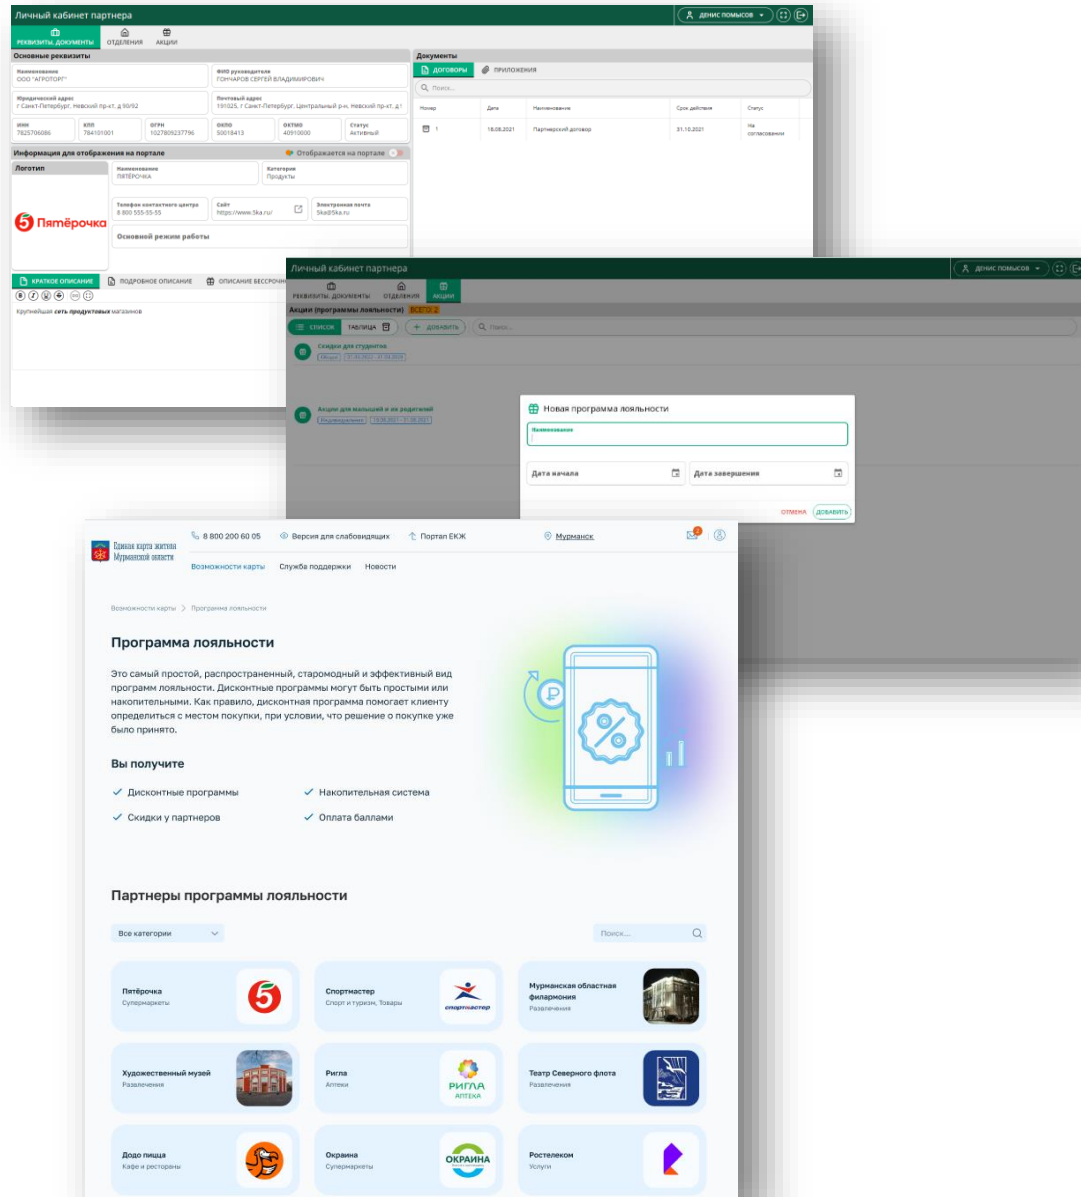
Личный кабинет партнера

ДЕНИС ПОМЫСОВ

РЕКВИЗИТЫ, ДОКУМЕНТЫ ОТДЕЛЕНИЯ АКЦИИ

Основные реквизиты

Наименование
ООО "АГРОТОРГ"

ФИО руководителя
ГОНЧАРОВ СЕРГЕЙ ВЛАДИМИРОВИЧ

Юридический адрес
г Санкт-Петербург, Невский пр-кт, д 90/92

Почтовый адрес
191025, г Санкт-Петербург, Центральный р-н, Невский пр-кт, д 9

ИНН
7825706086

КПП
784101001

ОГРН
1027809237796

ОКПО
50018413

ОКТМО
40910000

Статус
Активный

Информация для отображения на портале

Отображается на портале

Логотип

Пятёрочка

Наименование
ПЯТЁРОЧКА

Категория
Продукты

Телефон контактного центра
8 800 555-55-55

Сайт
https://www.5ka.ru/

Электронная почта
5ka@5ka.ru

Основной режим работы

КРАТКОЕ ОПИСАНИЕ ПОДРОБНОЕ ОПИСАНИЕ ОПИСАНИЕ БЕССРОЧ

Крупнейшая сеть продуктовых магазинов

Документы

ДОГОВОРЫ ПРИЛОЖЕНИЯ

Поиск...

| Номер | Дата | Наименование | Срок действия | Статус |
|---|---|---|---|---|
| 1 | 18.08.2021 | Партнерский договор | 31.10.2021 | Не согласованны |

Личный кабинет партнера

ДЕНИС ПОМЫСОВ

РЕКВИЗИТЫ, ДОКУМЕНТЫ ОТДЕЛЕНИЯ АКЦИИ

Акции (программы лояльности) ВСЕГО: 2

СПИСОК ТАБЛИЦА ДОБАВИТЬ Поиск...

Скидки для студентов
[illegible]

Акции для малышей и их родителей
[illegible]

Новая программа лояльности

Наименование

Дата начала

Дата завершения

ОТМЕНА ДОБАВИТЬ

Единая карта жителя Мурманской области

8 800 200 60 05

Версия для слабовидящих

Портал ЕКЖ

Мурманск

Возможности карты Служба поддержки Новости

Возможности карты > Программа лояльности

Программа лояльности

Это самый простой, распространенный, старомодный и эффективный вид программ лояльности. Дисконтные программы могут быть простыми или накопительными. Как правило, дисконтная программа помогает клиенту определиться с местом покупки, при условии, что решение о покупке уже было принято.

Вы получите

Дисконтные программы

Накопительная система

Скидки у партнеров

Оплата баллами

Партнеры программы лояльности

Все категории

Поиск...

Пятёрочка
Супермаркеты

Спортмастер
Спорт и туризм, Товары

спортмастер

Мурманская областная филармония
Развлечения

Художественный музей
Развлечения

Ригла
Аптека

РИГЛА АПТЕКА

Театр Северного флота
Развлечения

Додо пицца
Кафе и рестораны

Окраина
Супермаркеты

ОКРАИНА

Ростелеком
Услуги